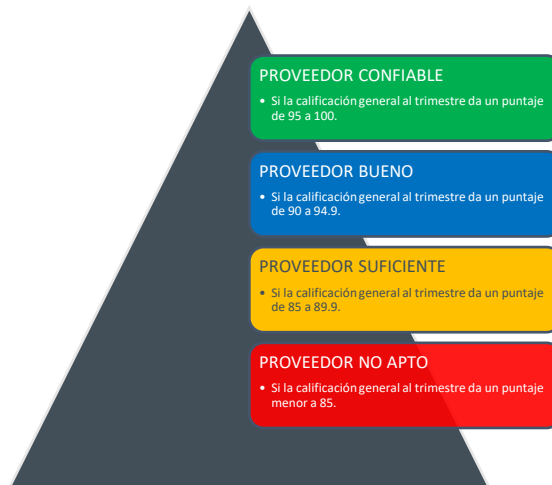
PROVEEDOR CONFIABLE

• Si la calificación general al trimestre da un puntaje de 95 a 100.

PROVEEDOR BUENO

• Si la calificación general al trimestre da un puntaje de 90 a 94.9.

PROVEEDOR SUFICIENTE

• Si la calificación general al trimestre da un puntaje de 85 a 89.9.

PROVEEDOR NO APTO

• Si la calificación general al trimestre da un puntaje menor a 85.